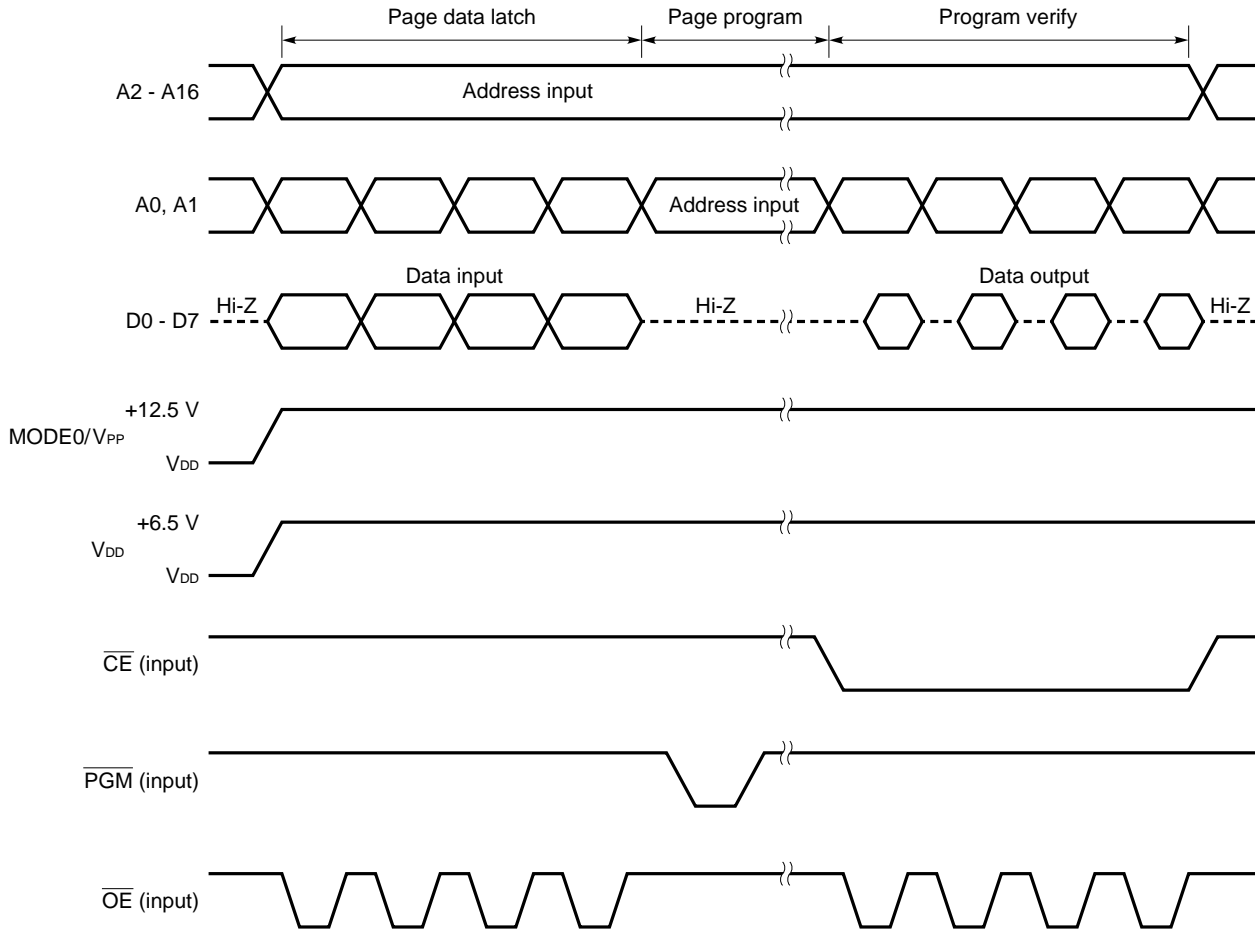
Page data latch
Page program
Program verify

A2 - A16
Address input

A0, A1
Address input

Data input
Data output
D0 - D7
Hi-Z
Hi-Z
Hi-Z

+12.5 V
MODE0/$V_{PP}$
$V_{DD}$

+6.5 V
$V_{DD}$
$V_{DD}$

$\overline{CE}$ (input)

$\overline{PGM}$ (input)

$\overline{OE}$ (input)